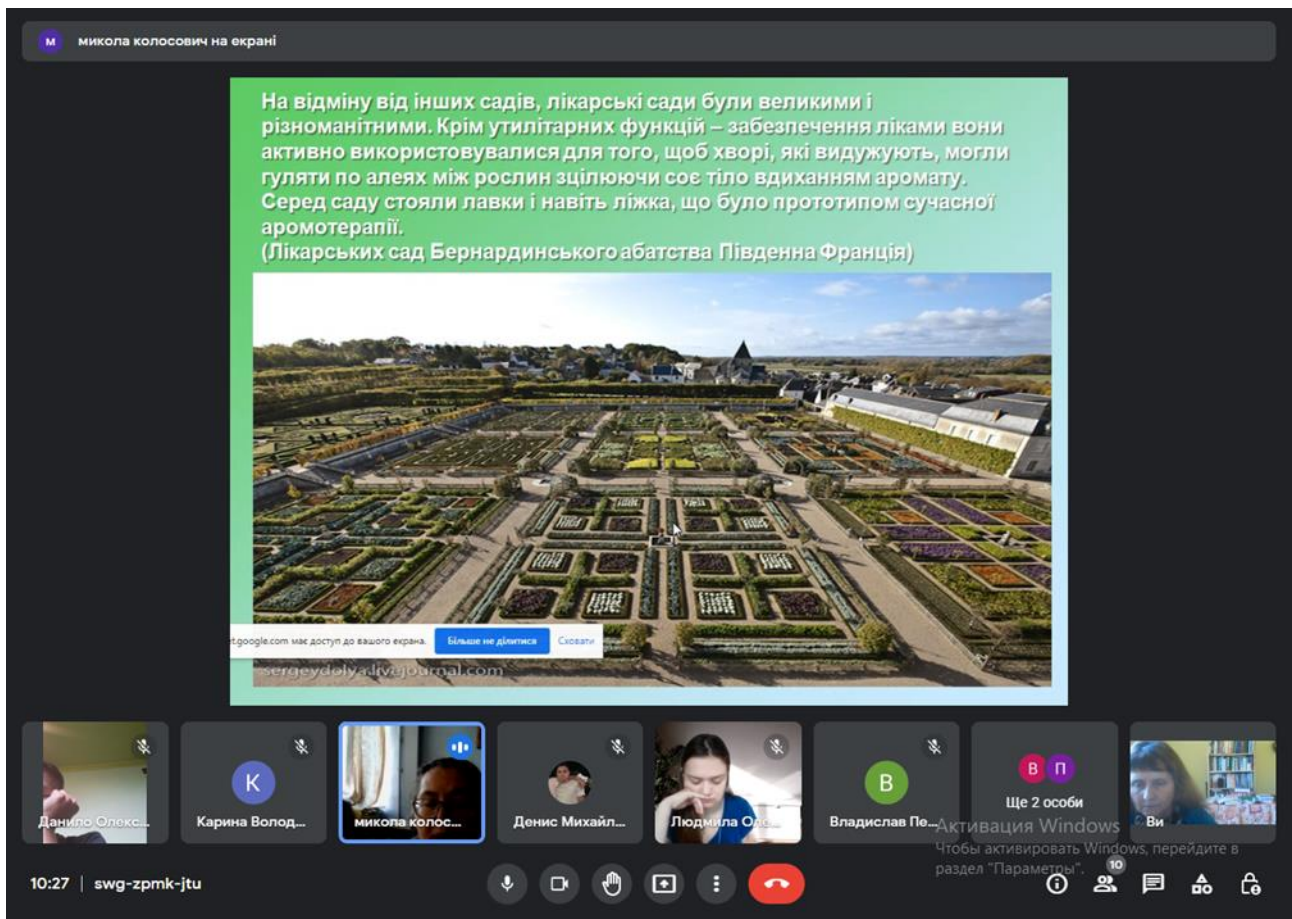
М микола колосович на екрані

На відміну від інших садів, лікарські сади були великими і різноманітними. Крім утилітарних функцій – забезпечення ліками вони активно використовувалися для того, щоб хворі, які видужують, могли гуляти по алеях між рослин зцілюючи соє тіло вдиханням аромату. Серед саду стояли лавки і навіть ліжка, що було прототипом сучасної аромотерапії.
(Лікарських сад Бернардинського абатства Південна Франція)

t.google.com має доступ до вашого екрана. Більше не ділитися Сховати

sergeydolya.livejournal.com

Данило Олекс...
K
Карина Волод...
микола колос...
Денис Михайл...
Людмила Оле...
B
Владислав Пе...
В П
Ще 2 особи
Ви

Активация Windows
Чтобы активировать Windows, перейдите в раздел "Параметры".

10:27 | swg-zpmk-jtu

10